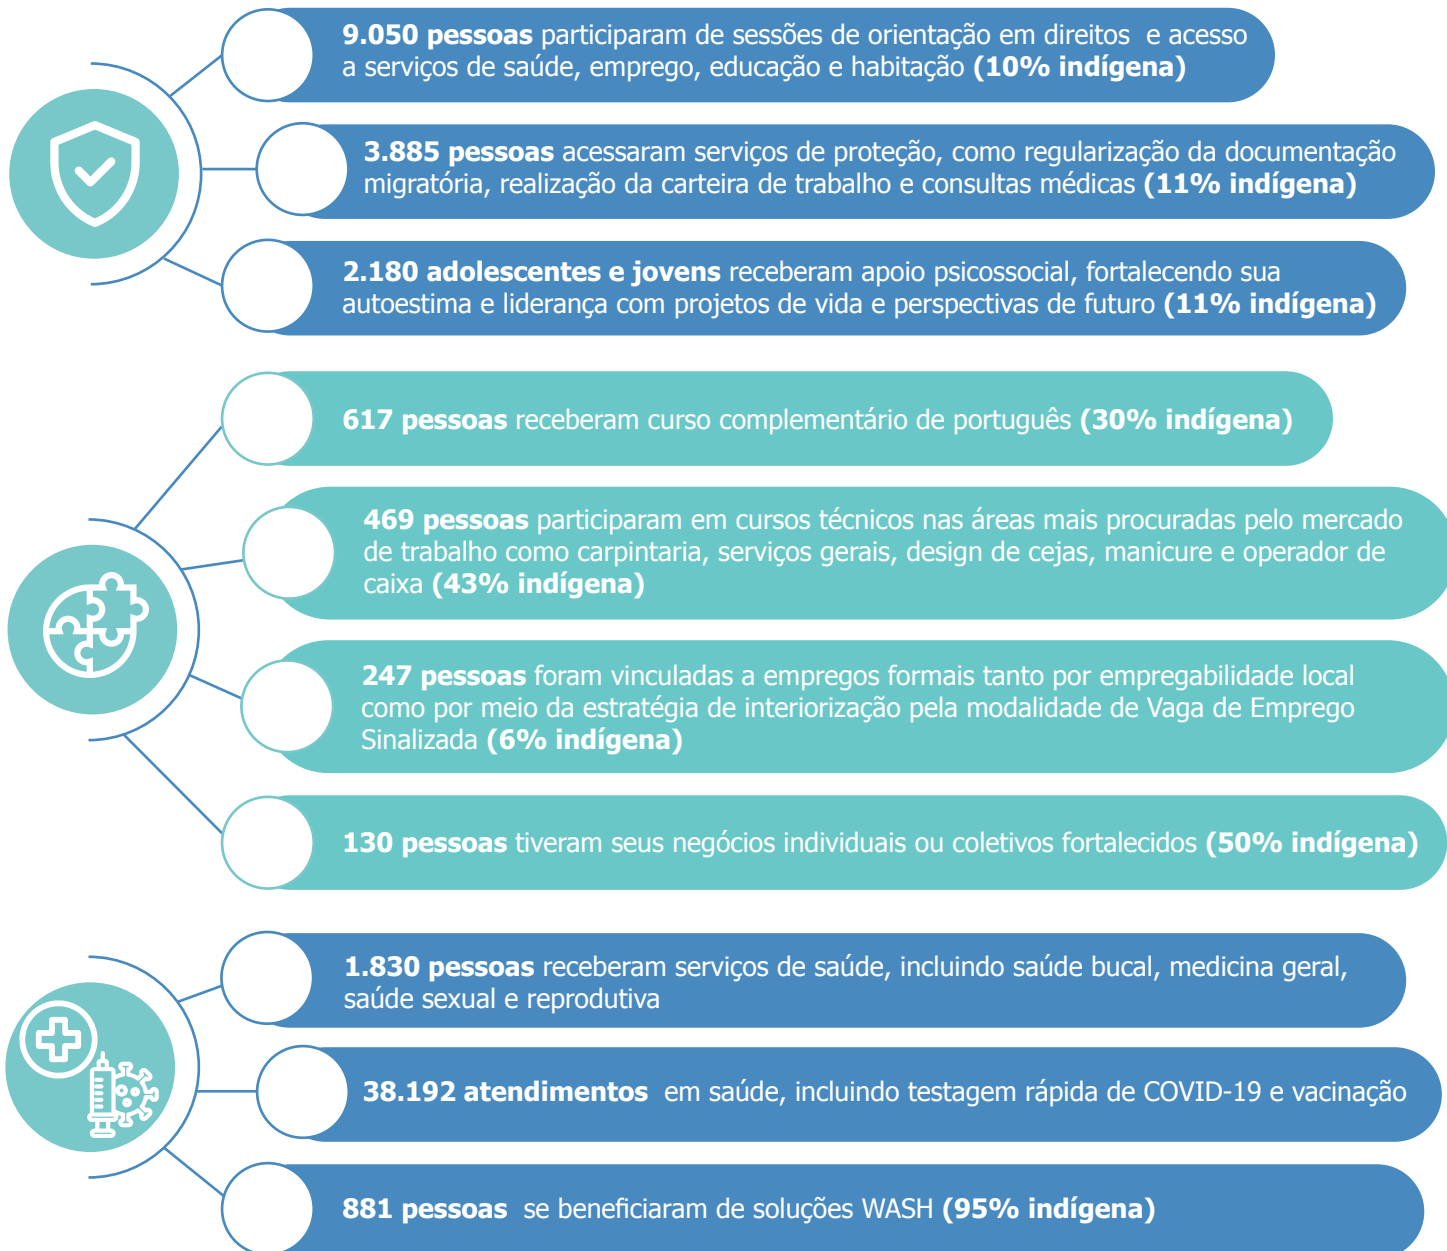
**9.050 pessoas** participaram de sessões de orientação em direitos e acesso a serviços de saúde, emprego, educação e habitação **(10% indígena)**

**3.885 pessoas** acessaram serviços de proteção, como regularização da documentação migratória, realização da carteira de trabalho e consultas médicas **(11% indígena)**

**2.180 adolescentes e jovens** receberam apoio psicossocial, fortalecendo sua autoestima e liderança com projetos de vida e perspectivas de futuro **(11% indígena)**

**617 pessoas** receberam curso complementário de português **(30% indígena)**

**469 pessoas** participaram em cursos técnicos nas áreas mais procuradas pelo mercado de trabalho como carpintaria, serviços gerais, design de cejas, manicure e operador de caixa **(43% indígena)**

**247 pessoas** foram vinculadas a empregos formais tanto por empregabilidade local como por meio da estratégia de interiorização pela modalidade de Vaga de Emprego Sinalizada **(6% indígena)**

**130 pessoas** tiveram seus negócios individuais ou coletivos fortalecidos **(50% indígena)**

**1.830 pessoas** receberam serviços de saúde, incluindo saúde bucal, medicina geral, saúde sexual e reprodutiva

**38.192 atendimentos** em saúde, incluindo testagem rápida de COVID-19 e vacinação

**881 pessoas** se beneficiaram de soluções WASH **(95% indígena)**